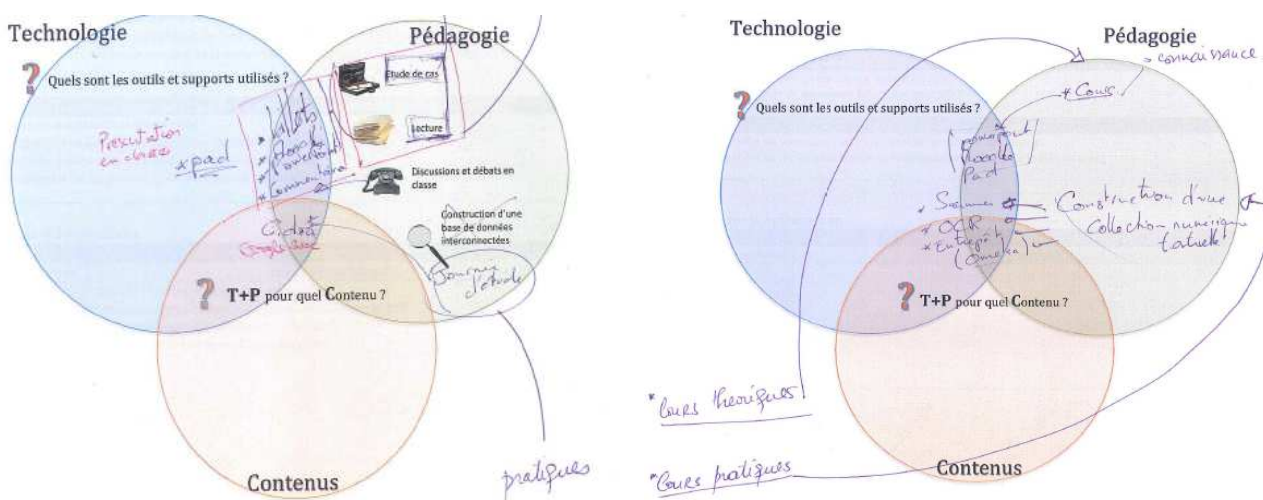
Technologie

Pédagogie

? Quels sont les outils et supports utilisés ?

Etude de cas

Lecture

Discussions et débats en classe

Construction d'une base de données interconnectées

Présentation en classe

*pad

*billets
*blogs
*événement
*commentaires

Cadast
Google doc

Journal d'étude

? T+P pour quel Contenu ?

Contenus

pratiques

Technologie

Pédagogie

> connaissance

*Cours

? Quels sont les outils et supports utilisés ?

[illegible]
Moodle
Pad

*Scanner
*OCR
*Entrepôt
(Omeka)

Construction d'une collection numérique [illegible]

? T+P pour quel Contenu ?

*Cours théoriques

*Cours pratiques

Contenus